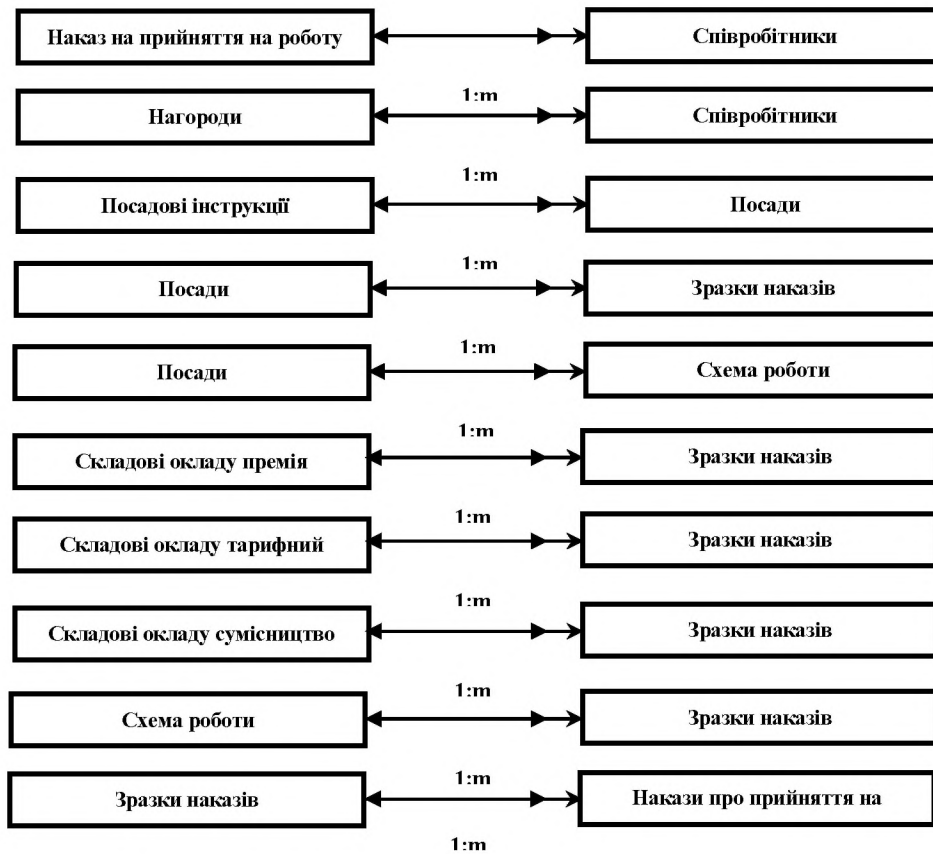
Наказ на прийняття на роботу

Співробітники

1:m

Нагороди

Співробітники

1:m

Посадові інструкції

Посади

1:m

Посади

Зразки наказів

1:m

Посади

Схема роботи

1:m

Складові окладу премія

Зразки наказів

1:m

Складові окладу тарифний

Зразки наказів

1:m

Складові окладу сумісництво

Зразки наказів

1:m

Схема роботи

Зразки наказів

1:m

Зразки наказів

Накази про прийняття на

1:m